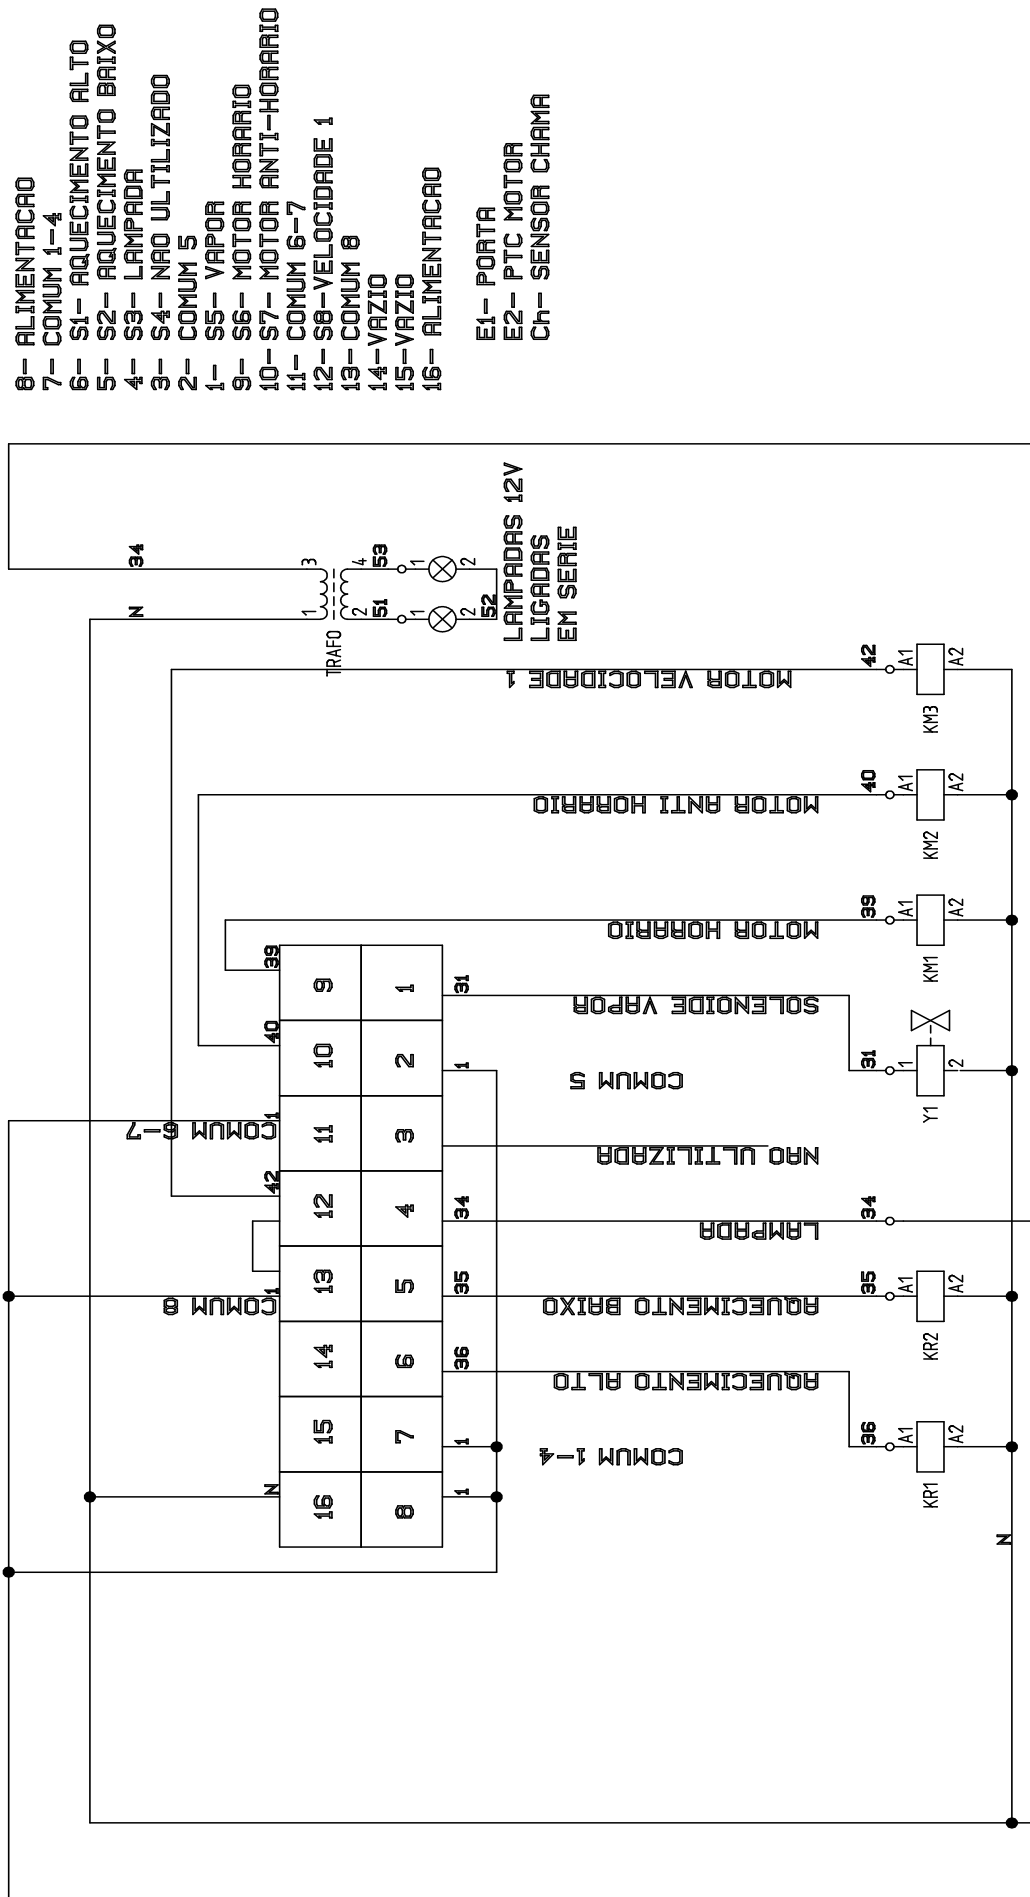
8- ALIMENTACAO
7- COMUM 1-4
6- S1- AQUECIMENTO ALTO
5- S2- AQUECIMENTO BAIXO
4- S3- LAMPADA
3- S4- NAO ULTILIZADO
2- COMUM 5
1- S5- VAPOR
9- S6- MOTOR HORARIO
10- S7- MOTOR ANTI-HORARIO
11- COMUM 6-7
12- S8-VELOCIDADE 1
13- COMUM 8
14-VAZIO
15-VAZIO
16- ALIMENTACAO

E1- PORTA
E2- PTC MOTOR
Ch- SENSOR CHAMA

34
N
TRAFO
3
1
4
2
53
51
1
2
1
2
52
LAMPADAS 12V
LIGADAS
EM SERIE

MOTOR VELOCIDADE 1
42
A1
A2
KM3

MOTOR ANTI HORARIO
40
A1
A2
KM2

MOTOR HORARIO
39
A1
A2
KM1

SOLENOIDE VAPOR
31
1
2
Y1

COMUM 5

NAO ULTILIZADA

LAMPADA
34

AQUECIMENTO BAIXO
35
A1
A2
KR2

AQUECIMENTO ALTO
36
A1
A2
KR1

COMUM 1-4

COMUM 6-7
COMUM 8

| 39 9 | 1 31 |
|---|---|
| 40 10 | 2 1 |
| 1 11 | 3 |
| 42 12 | 4 34 |
| 1 13 | 5 35 |
| 14 | 6 36 |
| 15 | 7 1 |
| N 16 | 8 1 |

N